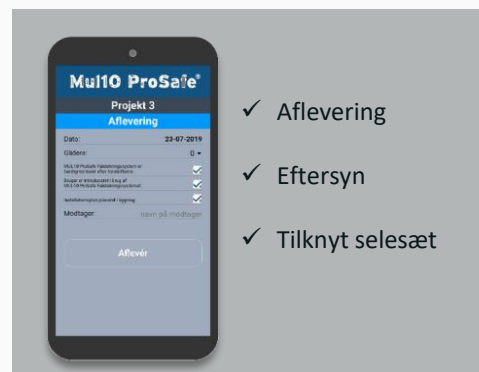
Mul10 ProSafe®

Projekt 3

Aflevering

Dato: 23-07-2019

Glidere: 0

MUL10 ProSafe Faldsikringssystem er færdigmonteret efter forskrifterne

Bruger er introduceret i brug af MUL10 ProSafe Faldsikringssystemet

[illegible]

Modtager: navn på modtager

Aflevér

✓ Aflevering

✓ Eftersyn

✓ Tilknyt selesæt